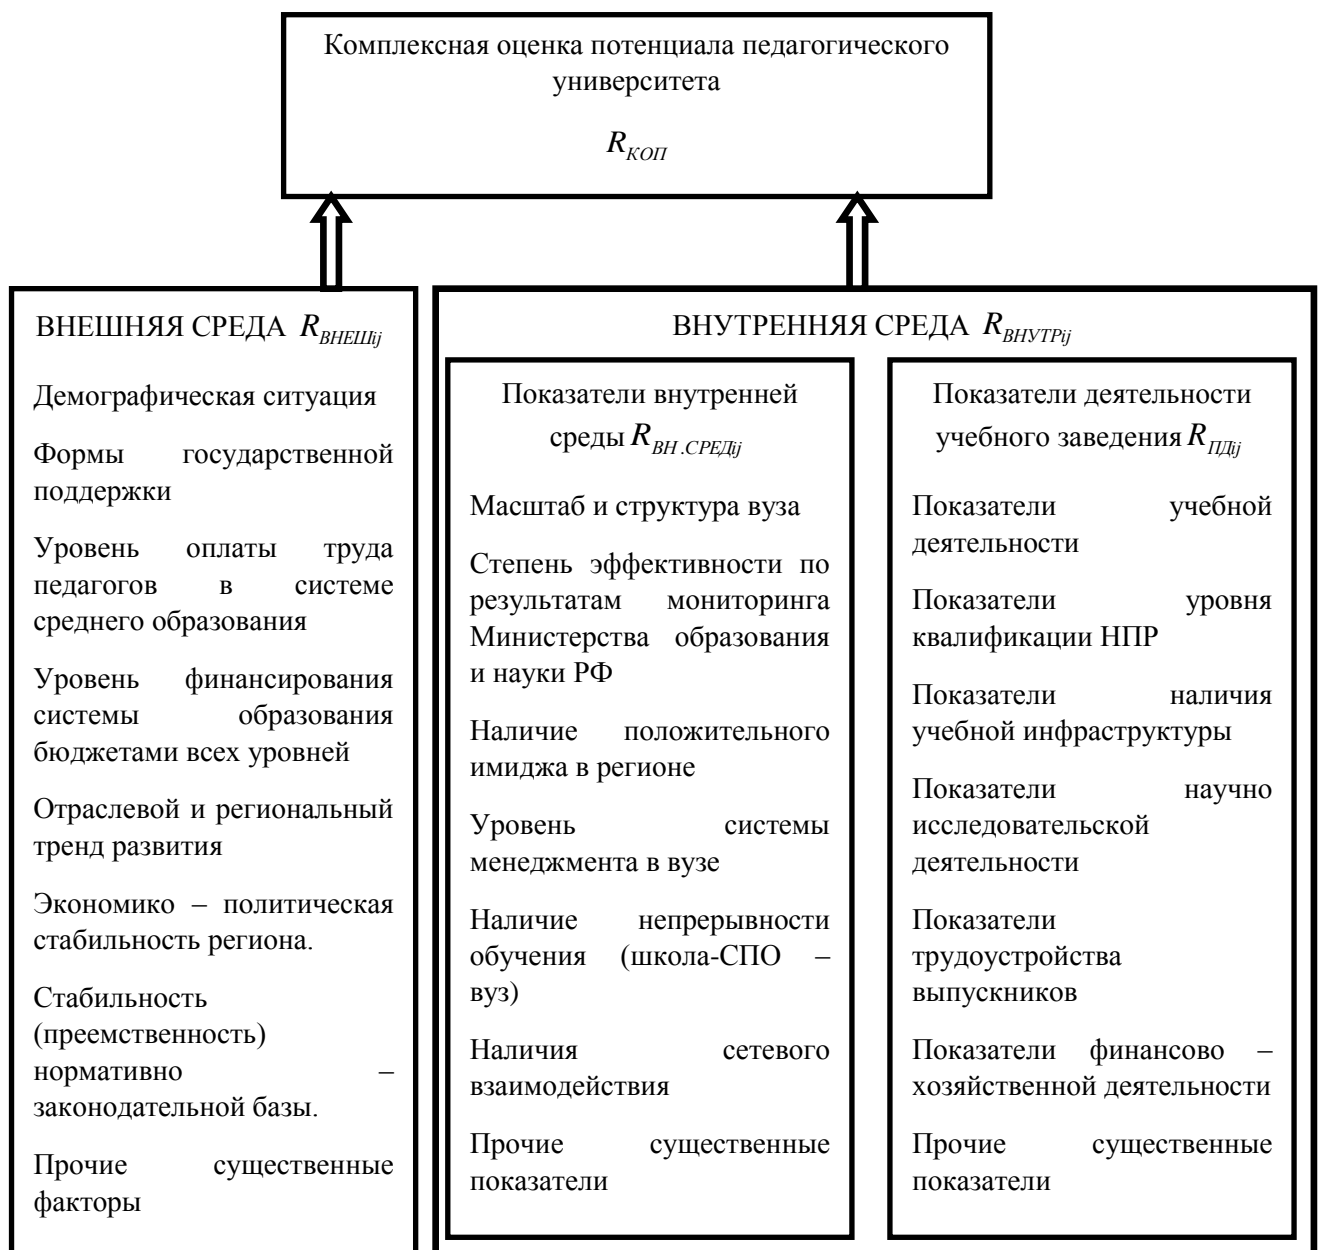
Комплексная оценка потенциала педагогического университета

$R_{КОП}$

ВНЕШНЯЯ СРЕДА $R_{ВНЕШij}$

Демографическая ситуация

Формы государственной поддержки

Уровень оплаты труда педагогов в системе среднего образования

Уровень финансирования системы образования бюджетами всех уровней

Отраслевой и региональный тренд развития

Экономико – политическая стабильность региона.

Стабильность (преемственность) нормативно – законодательной базы.

Прочие существенные факторы

ВНУТРЕННЯЯ СРЕДА $R_{ВНУТРij}$

Показатели внутренней среды $R_{ВН.СРЕДij}$

Масштаб и структура вуза

Степень эффективности по результатам мониторинга Министерства образования и науки РФ

Наличие положительного имиджа в регионе

Уровень системы менеджмента в вузе

Наличие непрерывности обучения (школа-СПО – вуз)

Наличия сетевого взаимодействия

Прочие существенные показатели

Показатели деятельности учебного заведения $R_{ПДij}$

Показатели учебной деятельности

Показатели уровня квалификации НПР

Показатели наличия учебной инфраструктуры

Показатели научно исследовательской деятельности

Показатели трудоустройства выпускников

Показатели финансово – хозяйственной деятельности

Прочие существенные показатели